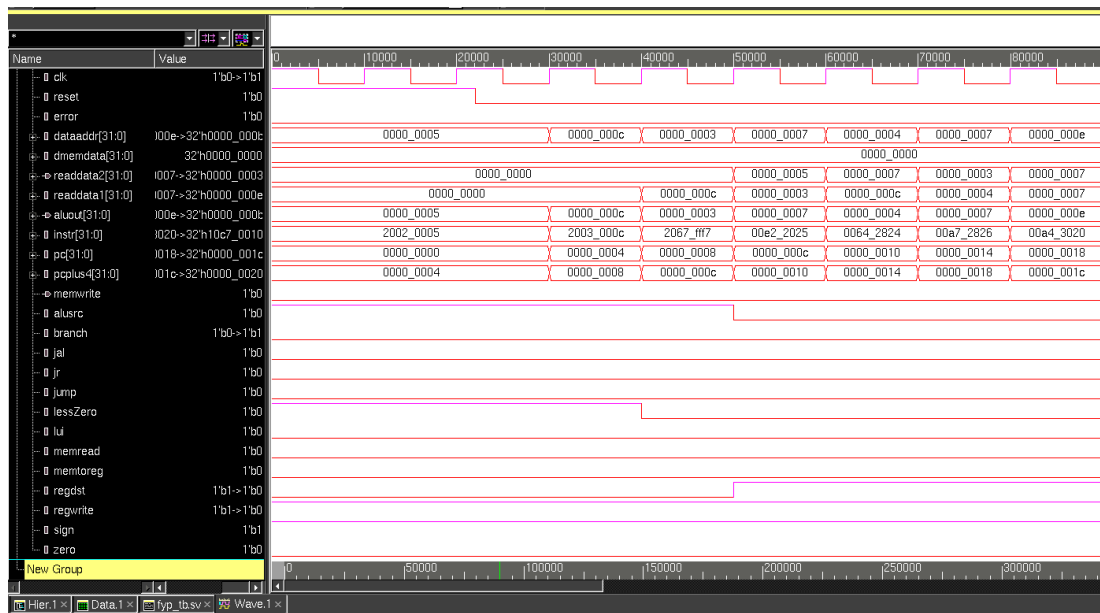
*

| Name | Value |
|---|---|
| clk | 1'b0->1'b1 |
| reset | 1'b0 |
| error | 1'b0 |
| dataaddr[31:0] | )00e->32'h0000_000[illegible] |
| dmemdata[31:0] | 32'h0000_0000 |
| readdata2[31:0] | )007->32'h0000_0003 |
| readdata1[31:0] | )007->32'h0000_000e |
| aluout[31:0] | )00e->32'h0000_000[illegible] |
| instr[31:0] | )020->32'h10c7_0010 |
| pc[31:0] | )018->32'h0000_001c |
| pcplus4[31:0] | )01c->32'h0000_0020 |
| memwrite | 1'b0 |
| alusrc | 1'b0 |
| branch | 1'b0->1'b1 |
| jal | 1'b0 |
| jr | 1'b0 |
| jump | 1'b0 |
| lessZero | 1'b0 |
| lui | 1'b0 |
| memread | 1'b0 |
| memtoreg | 1'b0 |
| regdst | 1'b1->1'b0 |
| regwrite | 1'b1->1'b0 |
| sign | 1'b1 |
| zero | 1'b0 |

New Group

0 10000 20000 30000 40000 50000 60000 70000 80000

0000_0005 0000_000c 0000_0003 0000_0007 0000_0004 0000_0007 0000_000e
0000_0000
0000_0000 0000_0005 0000_0007 0000_0003 0000_0007
0000_0000 0000_000c 0000_0003 0000_000c 0000_0004 0000_0007
0000_0005 0000_000c 0000_0003 0000_0007 0000_0004 0000_0007 0000_000e
2002_0005 2003_000c 2067_fff7 00e2_2025 0064_2824 00a7_2826 00a4_3020
0000_0000 0000_0004 0000_0008 0000_000c 0000_0010 0000_0014 0000_0018
0000_0004 0000_0008 0000_000c 0000_0010 0000_0014 0000_0018 0000_001c

0 50000 100000 150000 200000 250000 300000

Hier.1 × Data.1 × fyp_tb.sv × Wave.1 ×